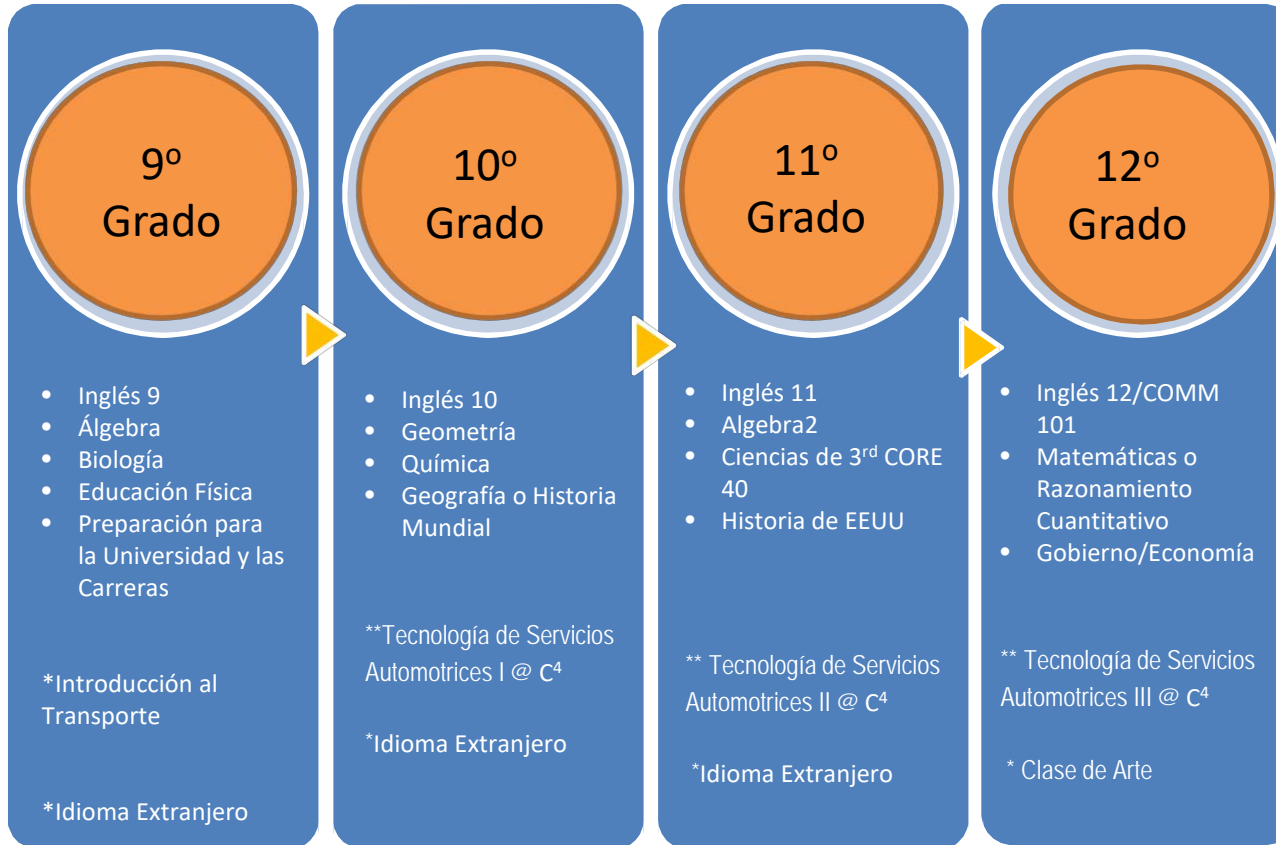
9º Grado

- Inglés 9
- Álgebra
- Biología
- Educación Física
- Preparación para la Universidad y las Carreras

*Introducción al Transporte

*Idioma Extranjero

10º Grado

- Inglés 10
- Geometría
- Química
- Geografía o Historia Mundial

**Tecnología de Servicios Automotrices I @ $C^4$

*Idioma Extranjero

11º Grado

- Inglés 11
- Algebra2
- Ciencias de 3rd CORE 40
- Historia de EEUU

** Tecnología de Servicios Automotrices II @ $C^4$

*Idioma Extranjero

12º Grado

- Inglés 12/COMM 101
- Matemáticas o Razonamiento Cuantitativo
- Gobierno/Economía

** Tecnología de Servicios Automotrices III @ $C^4$

* Clase de Arte